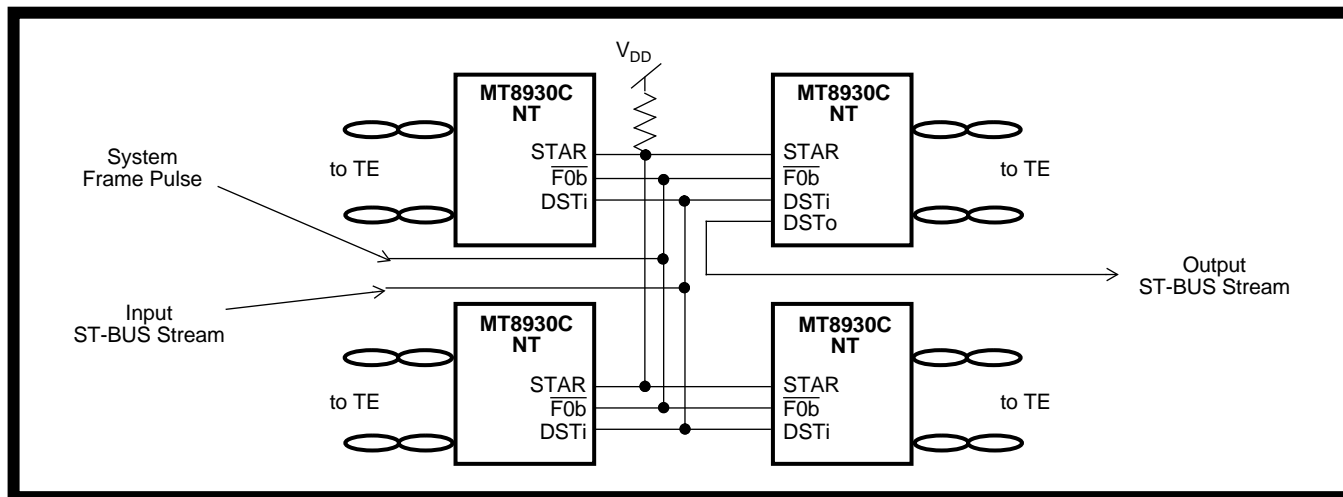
$V_{DD}$

MT8930C
NT
STAR
$\overline{F0b}$
DSTi

MT8930C
NT
STAR
$\overline{F0b}$
DSTi
DSTo

to TE

to TE

System
Frame Pulse

Input
ST-BUS Stream

Output
ST-BUS Stream

MT8930C
NT
STAR
$\overline{F0b}$
DSTi

MT8930C
NT
STAR
$\overline{F0b}$
DSTi

to TE

to TE